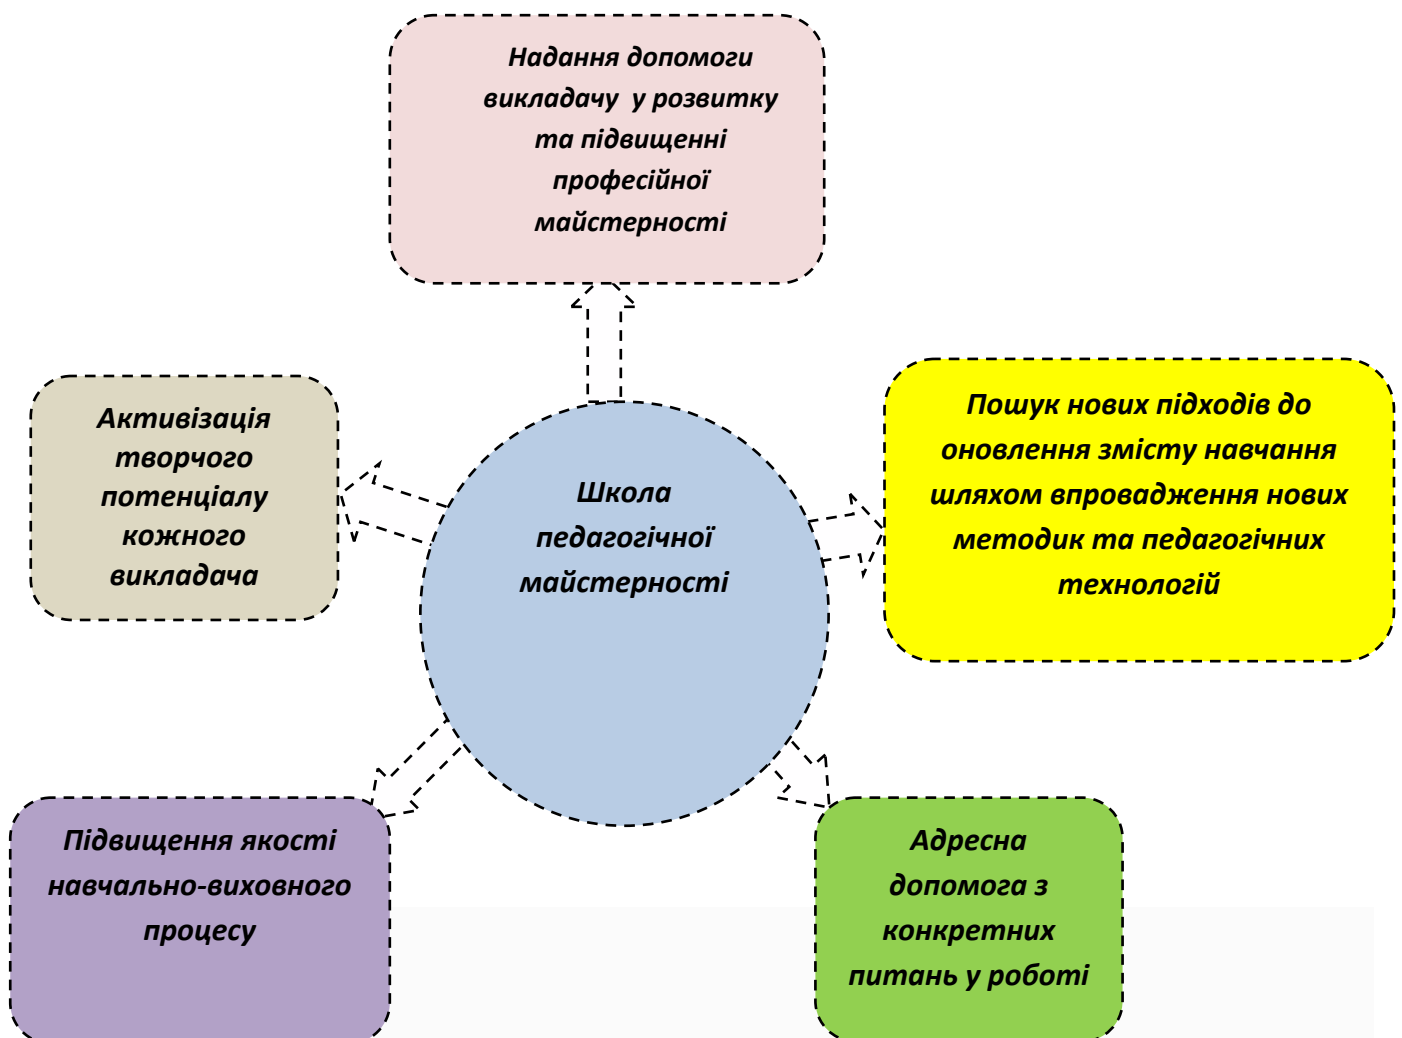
Надання допомоги викладачу у розвитку та підвищенні професійної майстерності

Активізація творчого потенціалу кожного викладача

Школа педагогічної майстерності

Пошук нових підходів до оновлення змісту навчання шляхом впровадження нових методик та педагогічних технологій

Підвищення якості навчально-виховного процесу

Адресна допомога з конкретних питань у роботі